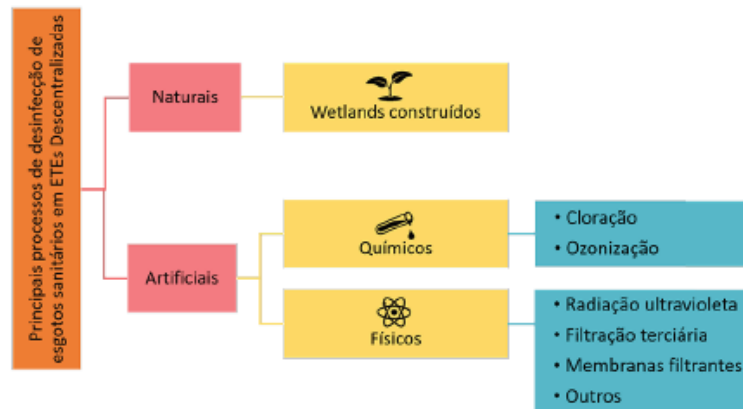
Principais processos de desinfecção de esgotos sanitários em ETEs Descentralizadas

Naturais

Wetlands construídos

Artificiais

Químicos

• Cloração
• Ozonização

Físicos

• Radiação ultravioleta
• Filtração terciária
• Membranas filtrantes
• Outros